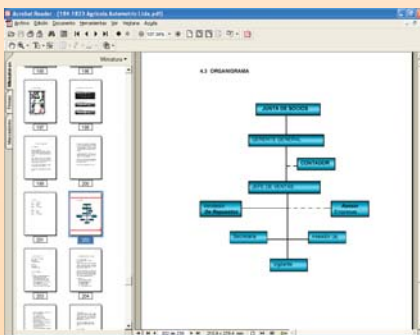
Acrobat Reader - [184-1023 Agricola Automotriz Ltda.pdf]
Archivo Edición Documento Herramientas Ver Ventana Ayuda
Miniaturas
Marcadores
Firmas
Miniaturas ▾
135
136
137
138
139
140
141
142
143
144

4.3 ORGANIGRAMA

JUNTA DE SOCIOS
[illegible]
CONTADOR
JEFE DE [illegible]
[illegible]
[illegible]
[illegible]
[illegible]
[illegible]

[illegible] de 234